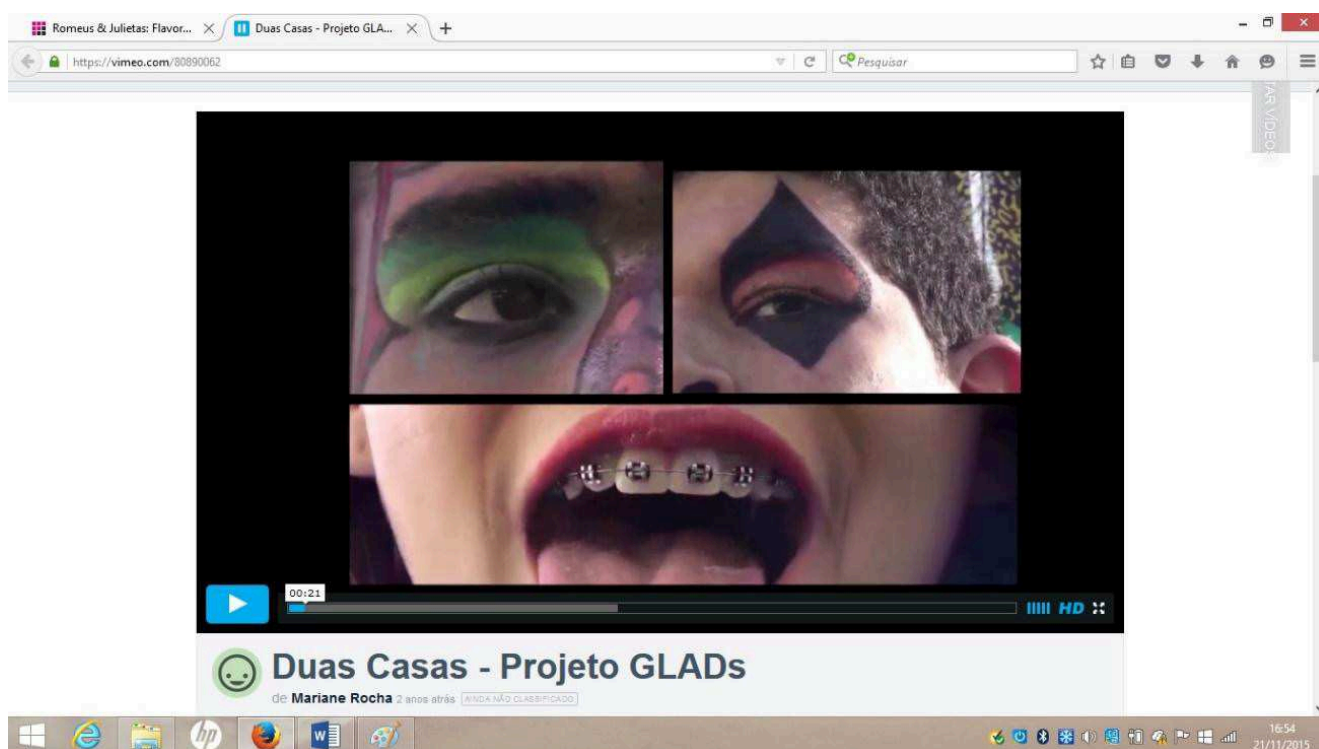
Romeus & Julietas: Flavor... ×
Duas Casas - Projeto GLA... ×
+

https://vimeo.com/80890062

Pesquisar

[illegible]AR VÍDEO

00:21

HD

Duas Casas - Projeto GLADs

de Mariane Rocha 2 anos atrás AINDA NÃO CLASSIFICADO

16:54
21/11/2015